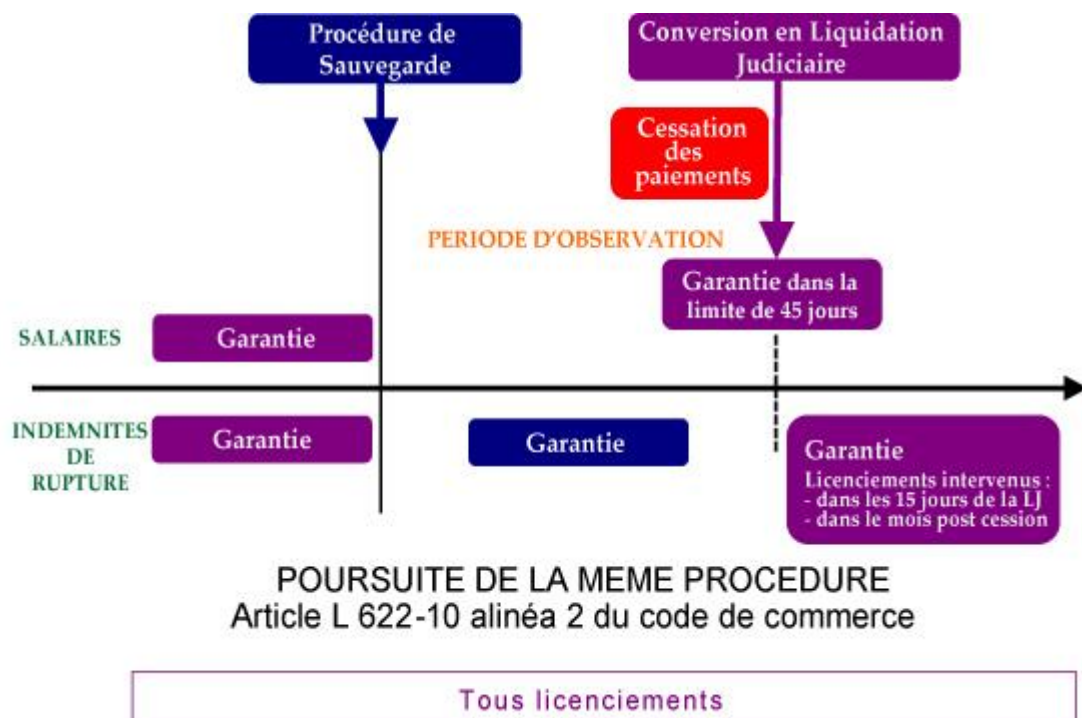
Procédure de Sauvegarde

Conversion en Liquidation Judiciaire

Cessation des paiements

PERIODE D'OBSERVATION

Garantie dans la limite de 45 jours

SALAIRES

Garantie

INDEMNITES DE RUPTURE

Garantie

Garantie

Garantie
Licenciements intervenus :
- dans les 15 jours de la LJ
- dans le mois post cession

POURSUITE DE LA MEME PROCEDURE
Article L 622-10 alinéa 2 du code de commerce

Tous licenciements